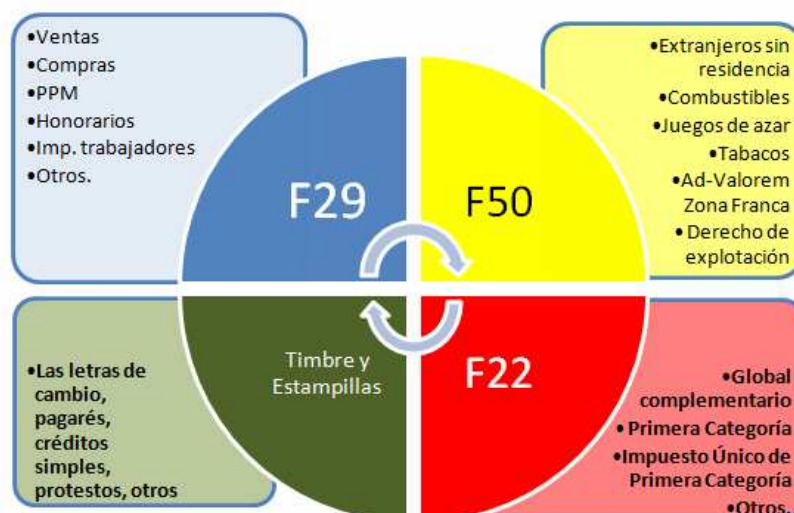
•Ventas
•Compras
•PPM
•Honorarios
•Imp. trabajadores
•Otros.

F29

F50

•Extranjeros sin residencia
•Combustibles
•Juegos de azar
•Tabacos
•Ad-Valorem Zona Franca
•Derecho de explotación

•Las letras de cambio, pagarés, créditos simples, protestos, otros

Timbre y Estampillas

F22

•Global complementario
•Primera Categoría
•Impuesto Único de Primera Categoría
•Otros.